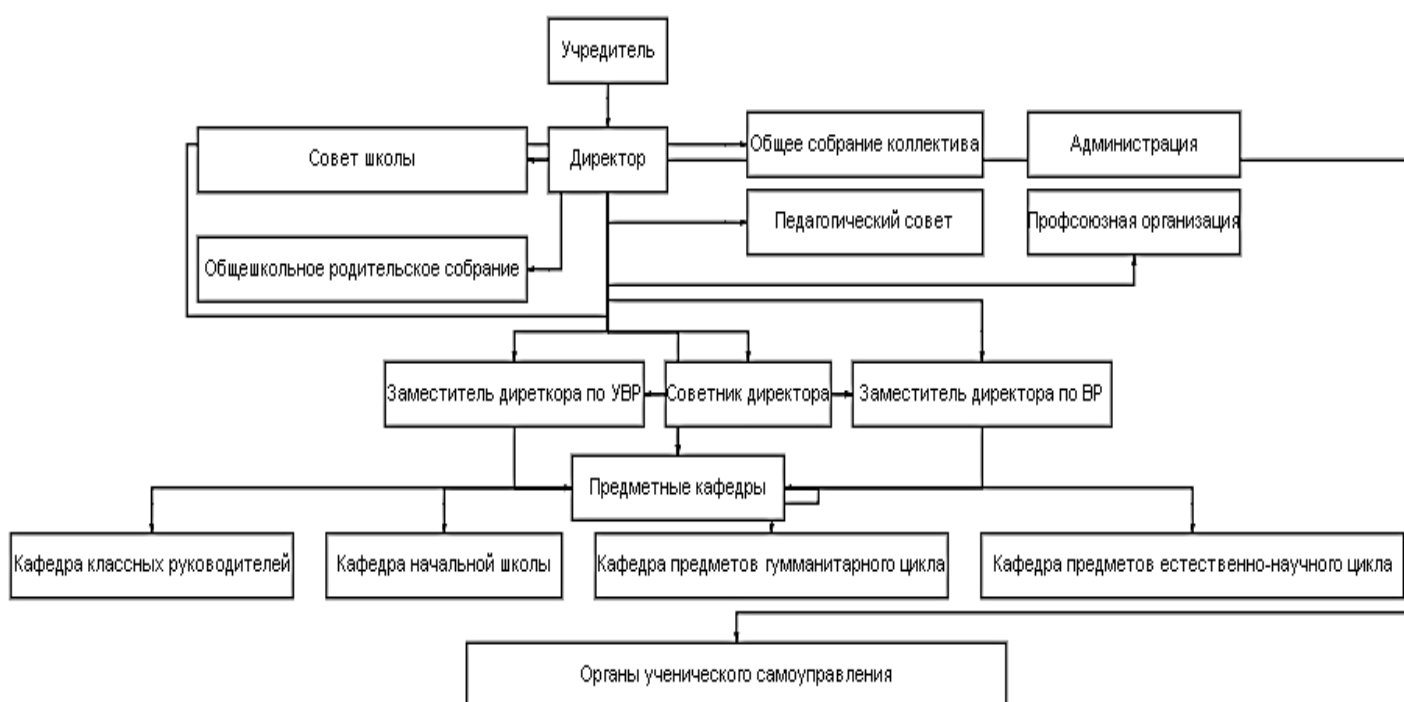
Учредитель

Совет школы

Директор

Общее собрание коллектива

Администрация

Педагогический совет

Профсоюзная организация

Общешкольное родительское собрание

Заместитель диреткора по УВР

Советник директора

Заместитель директора по ВР

Предметные кафедры

Кафедра классных руководителей

Кафедра начальной школы

Кафедра предметов гумманитарного цикла

Кафедра предметов естественно-научного цикла

Органы ученического самоуправления